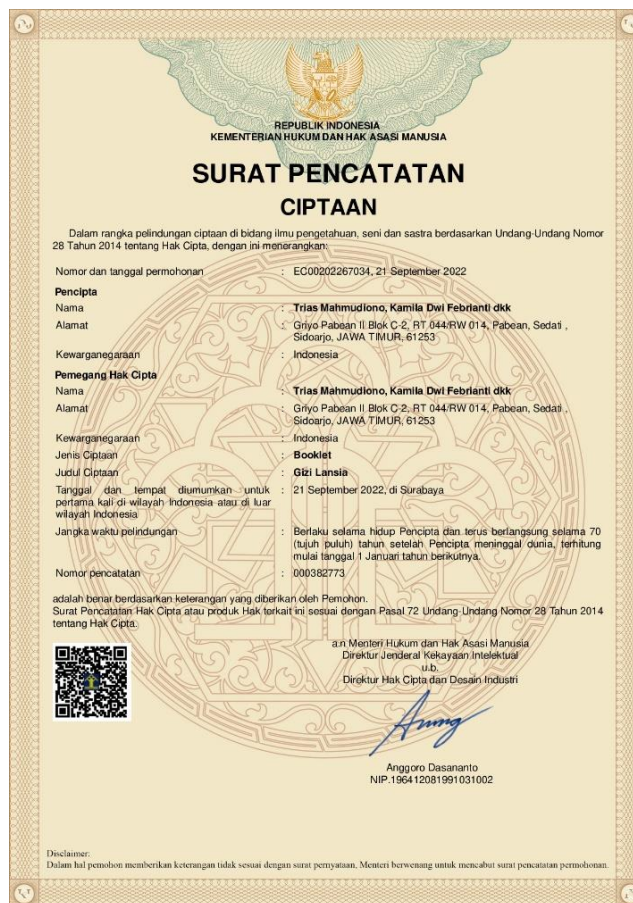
REPUBLIK INDONESIA
KEMENTERIAN HUKUM DAN HAK ASASI MANUSIA

SURAT PENCATATAN
CIPTAAN

Dalam rangka pelindungan ciptaan di bidang ilmu pengetahuan, seni dan sastra berdasarkan Undang-Undang Nomor 28 Tahun 2014 tentang Hak Cipta, dengan ini menerangkan:

| | | |
|---|---|---|
| Nomor dan tanggal permohonan | : | EC00202267034, 21 September 2022 |
| **Pencipta** | | |
| Nama | : | **Trias Mahmudiono, Kamila Dwi Febrianti dkk** |
| Alamat | : | Griyo Pabean II Blok C-2, RT 044/RW 014, Pabean, Sedati , Sidoarjo, JAWA TIMUR, 61253 |
| Kewarganegaraan | : | Indonesia |
| **Pemegang Hak Cipta** | | |
| Nama | : | **Trias Mahmudiono, Kamila Dwi Febrianti dkk** |
| Alamat | : | Griyo Pabean II Blok C-2, RT 044/RW 014, Pabean, Sedati , Sidoarjo, JAWA TIMUR, 61253 |
| Kewarganegaraan | : | Indonesia |
| Jenis Ciptaan | : | **Booklet** |
| Judul Ciptaan | : | **Gizi Lansia** |
| Tanggal dan tempat diumumkan untuk pertama kali di wilayah Indonesia atau di luar wilayah Indonesia | : | 21 September 2022, di Surabaya |
| Jangka waktu pelindungan | : | Berlaku selama hidup Pencipta dan terus berlangsung selama 70 (tujuh puluh) tahun setelah Pencipta meninggal dunia, terhitung mulai tanggal 1 Januari tahun berikutnya. |
| Nomor pencatatan | : | 000382773 |

adalah benar berdasarkan keterangan yang diberikan oleh Pemohon.
Surat Pencatatan Hak Cipta atau produk Hak terkait ini sesuai dengan Pasal 72 Undang-Undang Nomor 28 Tahun 2014 tentang Hak Cipta.

a.n Menteri Hukum dan Hak Asasi Manusia
Direktur Jenderal Kekayaan Intelektual
u.b.
Direktur Hak Cipta dan Desain Industri

Anggoro Dasananto
NIP.196412081991031002

Disclaimer:
Dalam hal pemohon memberikan keterangan tidak sesuai dengan surat pernyataan, Menteri berwenang untuk mencabut surat pencatatan permohonan.